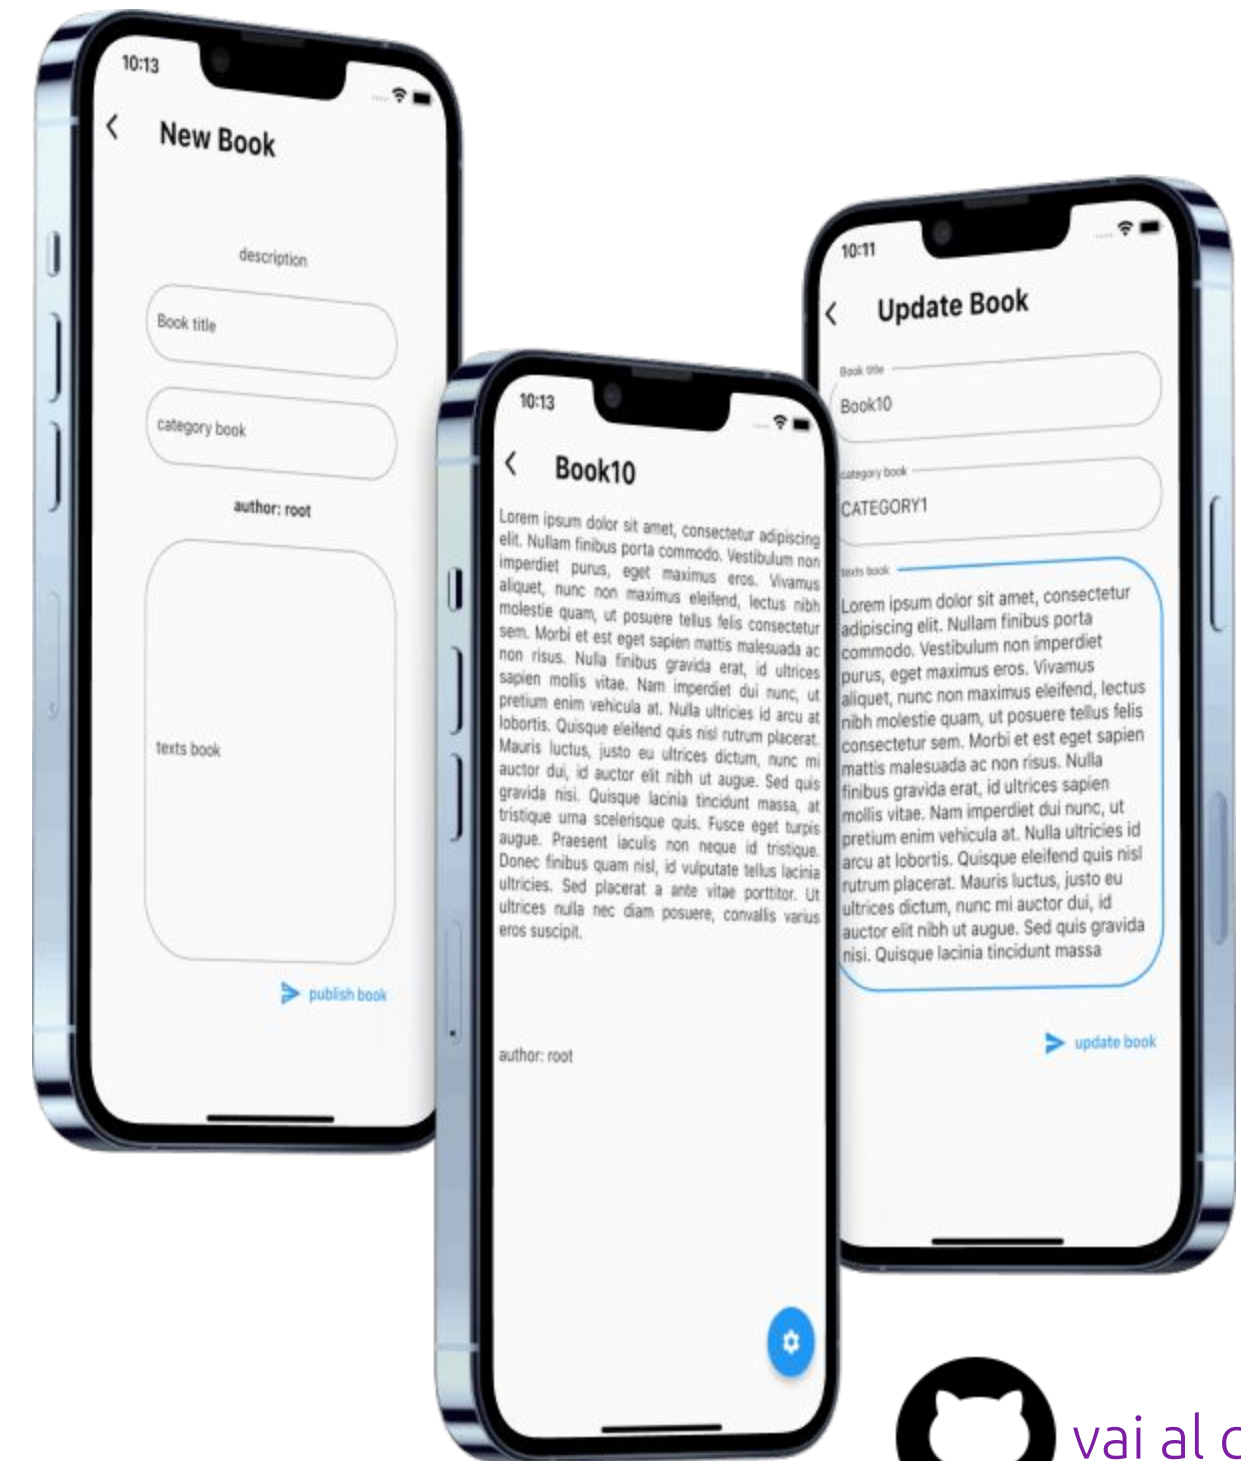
10:13

New Book

description

Book title

category book

author: root

texts book

publish book

10:13

Book10

Lorem ipsum dolor sit amet, consectetur adipiscing elit. Nullam finibus porta commodo. Vestibulum non imperdiet purus, eget maximus eros. Vivamus aliquet, nunc non maximus eleifend, lectus nibh molestie quam, ut posuere tellus felis consectetur sem. Morbi et est eget sapien mattis malesuada ac non risus. Nulla finibus gravida erat, id ultrices sapien mollis vitae. Nam imperdiet dui nunc, ut pretium enim vehicula at. Nulla ultricies id arcu at lobortis. Quisque eleifend quis nisl rutrum placerat. Mauris luctus, justo eu ultrices dictum, nunc mi auctor dui, id auctor elit nibh ut augue. Sed quis gravida nisi. Quisque lacinia tincidunt massa, at tristique urna scelerisque quis. Fusce eget turpis augue. Praesent iaculis non neque id tristique. Donec finibus quam nisl, id vulputate tellus lacinia ultricies. Sed placerat a ante vitae porttitor. Ut ultrices nulla nec diam posuere, convallis varius eros suscipit.

author: root

10:11

Update Book

Book title

Book10

category book

CATEGORY1

texts book

Lorem ipsum dolor sit amet, consectetur adipiscing elit. Nullam finibus porta commodo. Vestibulum non imperdiet purus, eget maximus eros. Vivamus aliquet, nunc non maximus eleifend, lectus nibh molestie quam, ut posuere tellus felis consectetur sem. Morbi et est eget sapien mattis malesuada ac non risus. Nulla finibus gravida erat, id ultrices sapien mollis vitae. Nam imperdiet dui nunc, ut pretium enim vehicula at. Nulla ultricies id arcu at lobortis. Quisque eleifend quis nisl rutrum placerat. Mauris luctus, justo eu ultrices dictum, nunc mi auctor dui, id auctor elit nibh ut augue. Sed quis gravida nisi. Quisque lacinia tincidunt massa

update book

vai al c